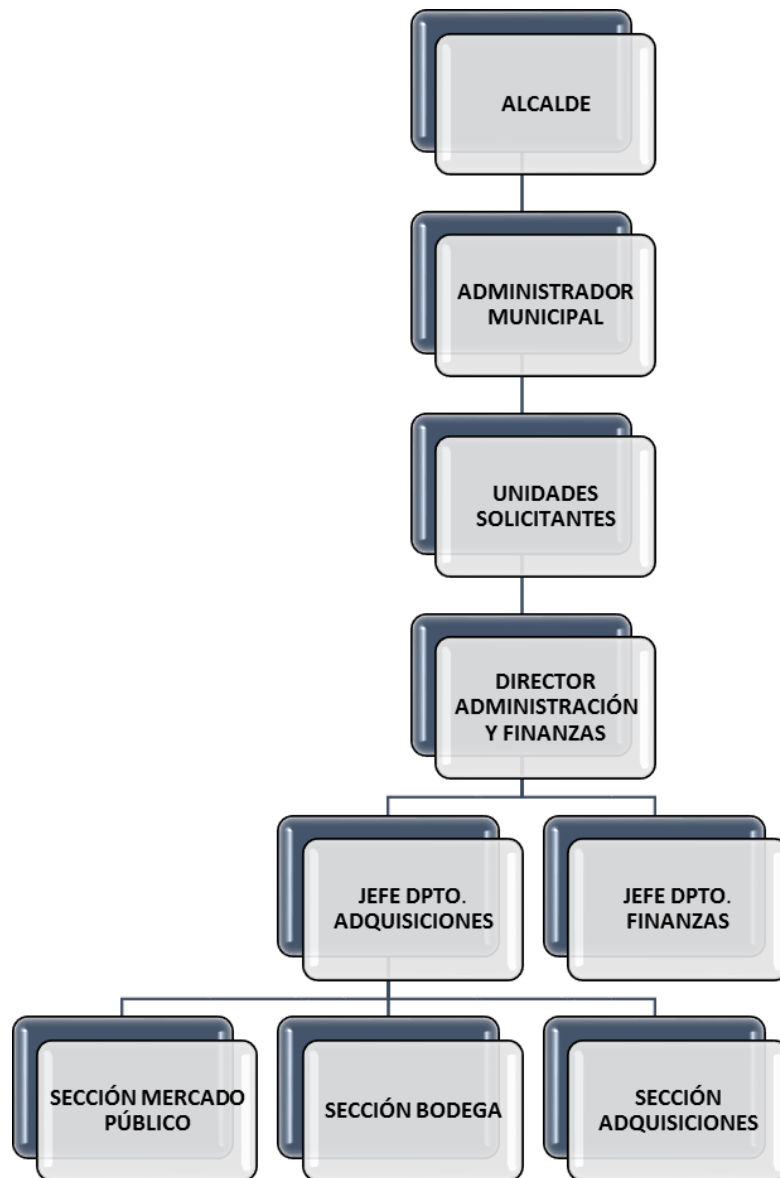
ALCALDE

ADMINISTRADOR MUNICIPAL

UNIDADES SOLICITANTES

DIRECTOR ADMINISTRACIÓN Y FINANZAS

JEFE DPTO. ADQUISICIONES

JEFE DPTO. FINANZAS

SECCIÓN MERCADO PÚBLICO

SECCIÓN BODEGA

SECCIÓN ADQUISICIONES